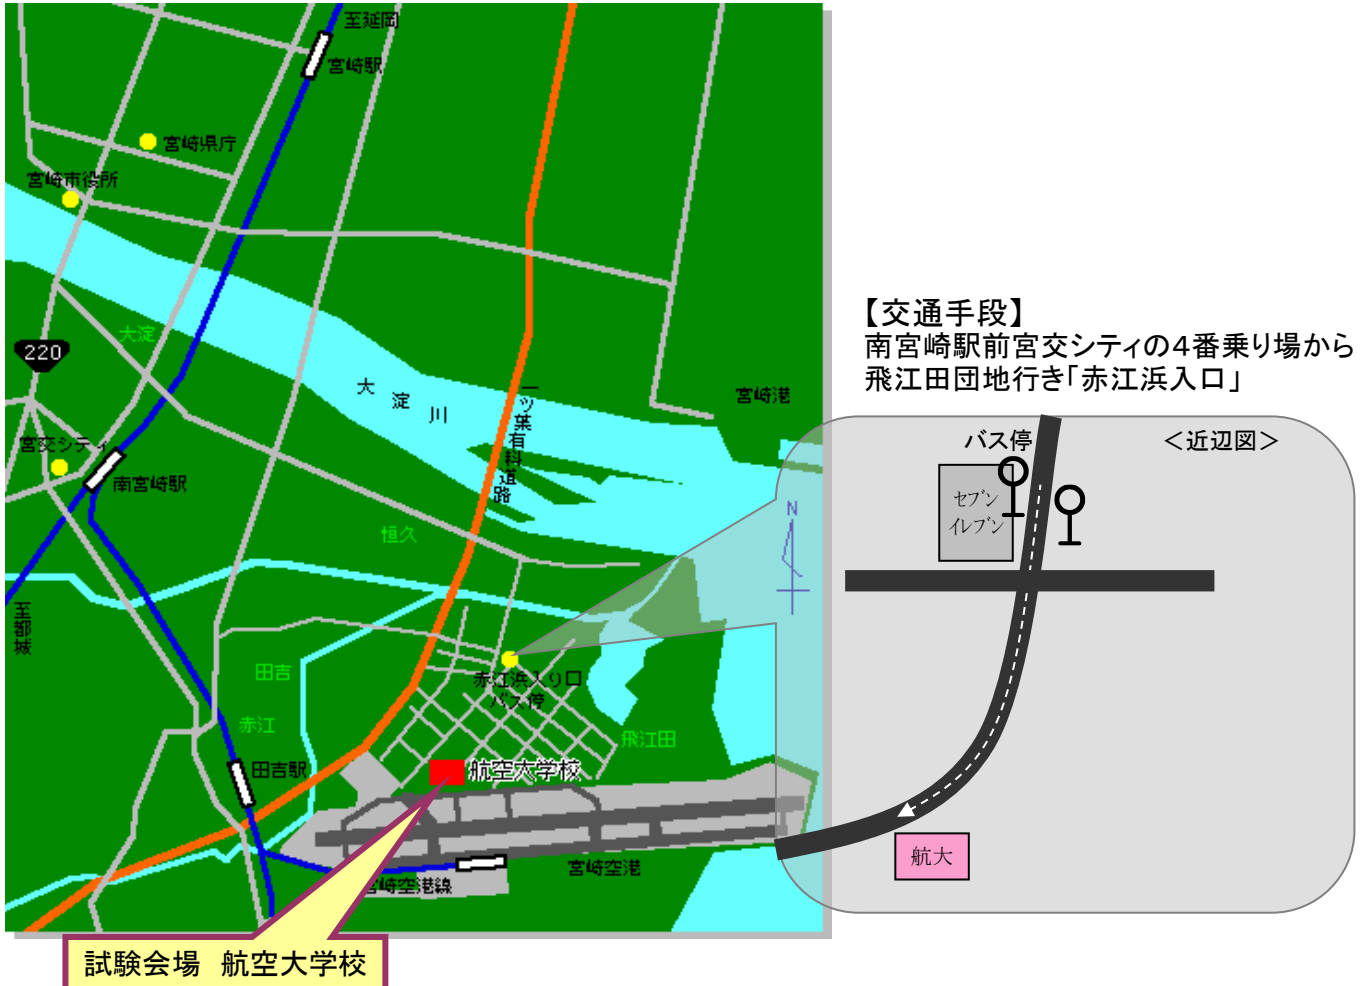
至延岡
宮崎駅
宮崎県庁
宮崎市役所
220
大淀
宮交シティ
南宮崎駅
大淀川
一ツ葉有料道路
宮崎港
恒久
至都城
田吉
赤江
田吉駅
赤江浜入り口バス停
飛江田
航空大学校
宮崎空港
宮崎空港線
N

【交通手段】
南宮崎駅前宮交シティの4番乗り場から飛江田団地行き「赤江浜入口」

バス停
＜近辺図＞
セブンイレブン
航大

試験会場　航空大学校